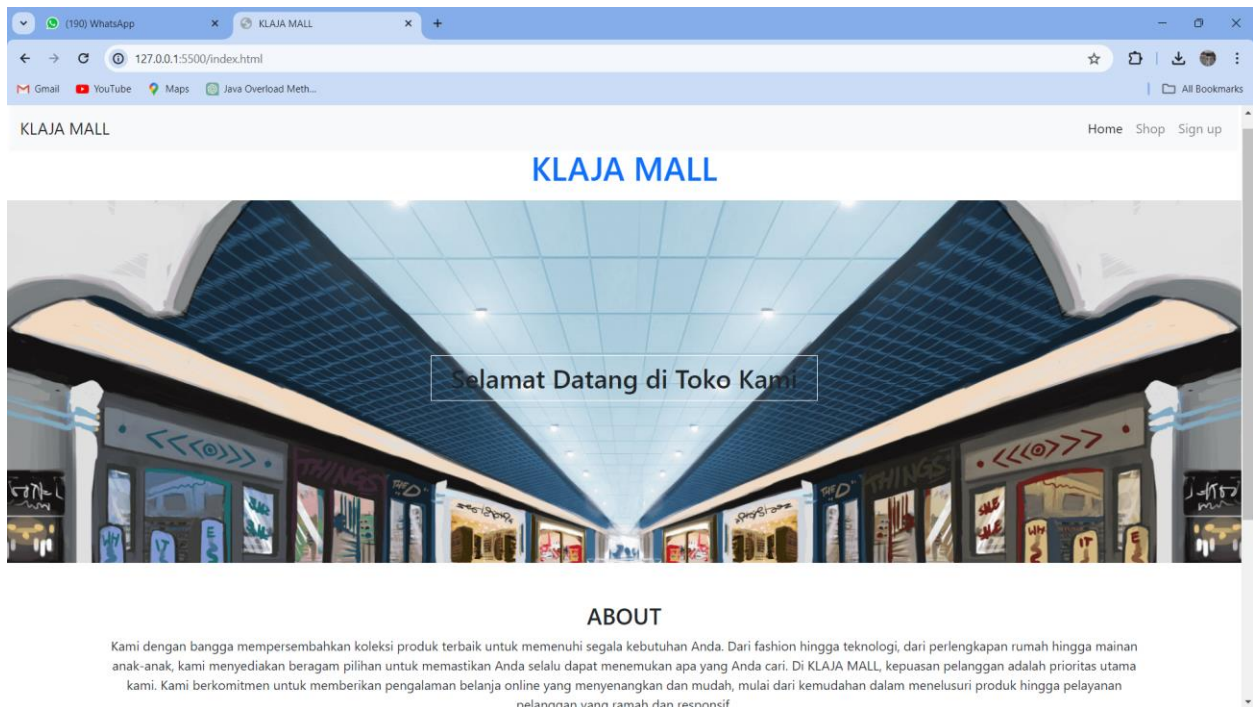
(190) WhatsApp
KLAJA MALL
127.0.0.1:5500/index.html
Gmail YouTube Maps Java Overload Meth...
All Bookmarks

KLAJA MALL
Home Shop Sign up

KLAJA MALL

Selamat Datang di Toko Kami

ABOUT

Kami dengan bangga mempersembahkan koleksi produk terbaik untuk memenuhi segala kebutuhan Anda. Dari fashion hingga teknologi, dari perlengkapan rumah hingga mainan anak-anak, kami menyediakan beragam pilihan untuk memastikan Anda selalu dapat menemukan apa yang Anda cari. Di KLAJA MALL, kepuasan pelanggan adalah prioritas utama kami. Kami berkomitmen untuk memberikan pengalaman belanja online yang menyenangkan dan mudah, mulai dari kemudahan dalam menelusuri produk hingga pelayanan pelanggan yang ramah dan responsif.